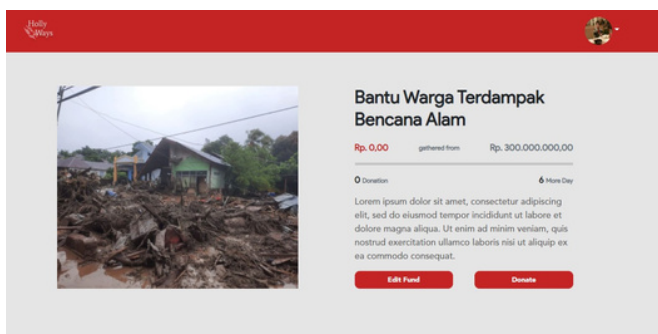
Holly Ways

Bantu Warga Terdampak Bencana Alam

Rp. 0,00 gathered from Rp. 300.000.000,00

0 Donation

6 More Day

Lorem ipsum dolor sit amet, consectetur adipiscing elit, sed do eiusmod tempor incididunt ut labore et dolore magna aliqua. Ut enim ad minim veniam, quis nostrud exercitation ullamco laboris nisi ut aliquip ex ea commodo consequat.

Edit Fund

Donate